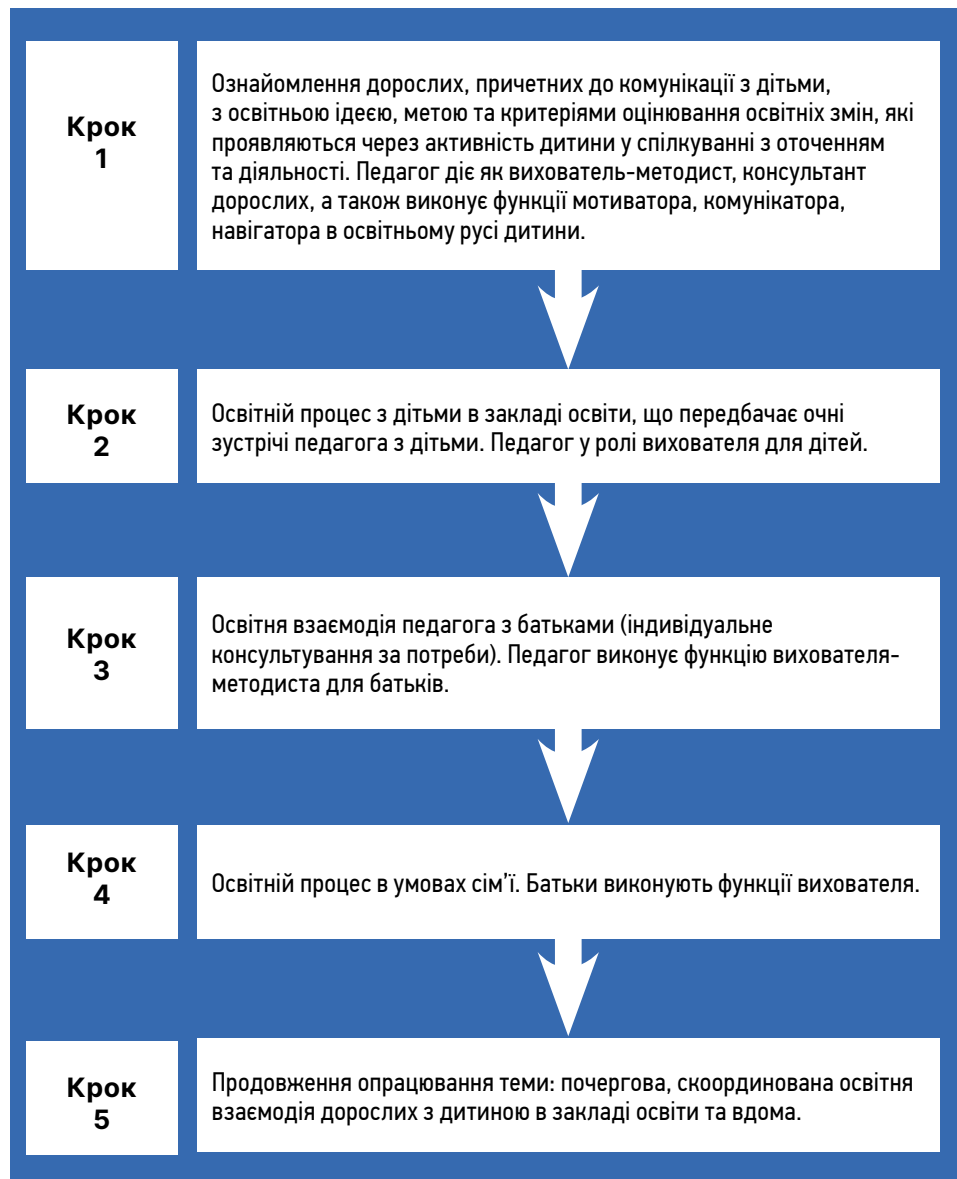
Крок 1

Ознайомлення дорослих, причетних до комунікації з дітьми, з освітньою ідеєю, метою та критеріями оцінювання освітніх змін, які проявляються через активність дитини у спілкуванні з оточенням та діяльності. Педагог діє як вихователь-методист, консультант дорослих, а також виконує функції мотиватора, комунікатора, навігатора в освітньому русі дитини.

Крок 2

Освітній процес з дітьми в закладі освіти, що передбачає очні зустрічі педагога з дітьми. Педагог у ролі вихователя для дітей.

Крок 3

Освітня взаємодія педагога з батьками (індивідуальне консультування за потреби). Педагог виконує функцію вихователя-методиста для батьків.

Крок 4

Освітній процес в умовах сім'ї. Батьки виконують функції вихователя.

Крок 5

Продовження опрацювання теми: почергова, скоординована освітня взаємодія дорослих з дитиною в закладі освіти та вдома.